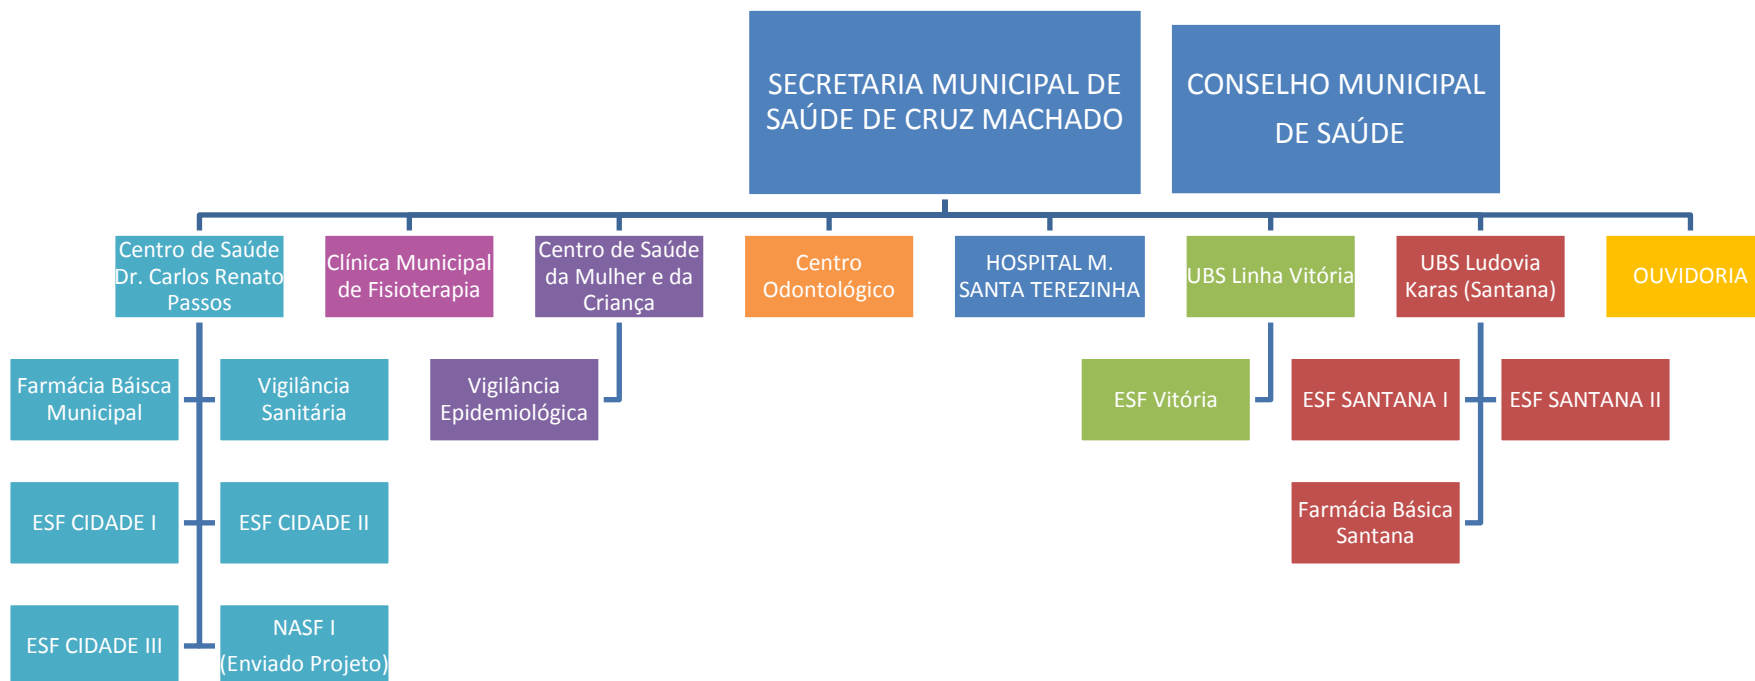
SECRETARIA MUNICIPAL DE SAÚDE DE CRUZ MACHADO

CONSELHO MUNICIPAL DE SAÚDE

Centro de Saúde Dr. Carlos Renato Passos

Clínica Municipal de Fisioterapia

Centro de Saúde da Mulher e da Criança

Centro Odontológico

HOSPITAL M. SANTA TEREZINHA

UBS Linha Vitória

UBS Ludovia Karas (Santana)

OUVIDORIA

Farmácia Báisca Municipal

Vigilância Sanitária

Vigilância Epidemiológica

ESF Vitória

ESF SANTANA I

ESF SANTANA II

ESF CIDADE I

ESF CIDADE II

Farmácia Básica Santana

ESF CIDADE III

NASF I (Enviado Projeto)